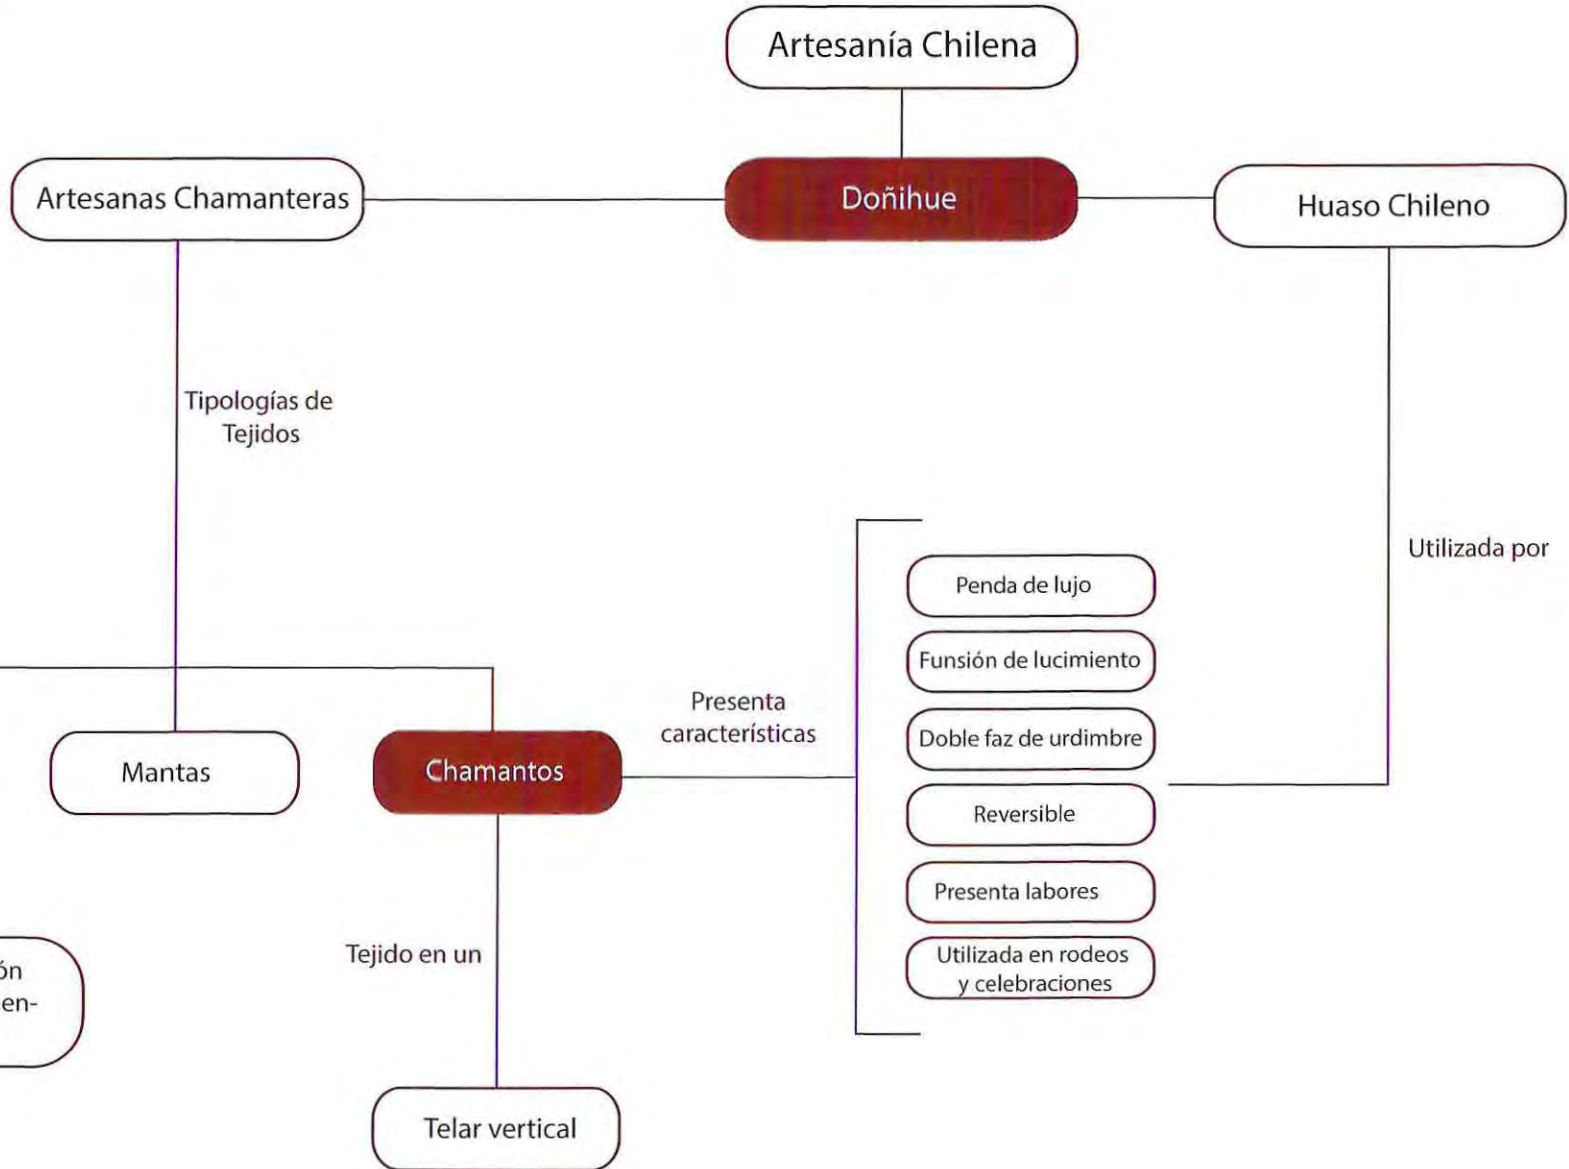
Artesanía Chilena

Artesanas Chamanteras

Doñihue

Huaso Chileno

Tipologías de Tejidos

Utilizada por

Penda de lujo

Funsión de lucimiento

Doble faz de urdimbre

Reversible

Presenta labores

Utilizada en rodeos y celebraciones

Presenta características

Mantas

Chamantos

ón
en-

Tejido en un

Telar vertical